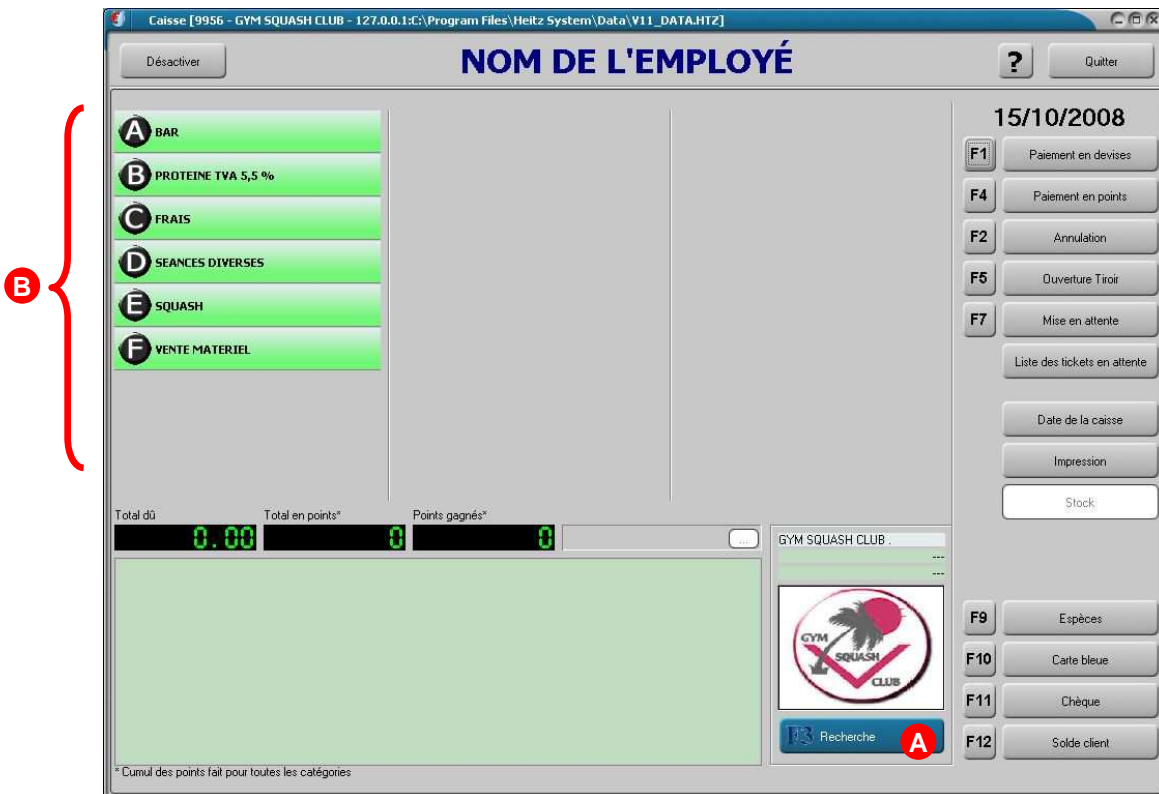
Caisse [9956 - GYM SQUASH CLUB - 127.0.0.1:C:\Program Files\Heitz System\Data\V11_DATA.HTZ]

Désactiver

NOM DE L'EMPLOYÉ

?

Quitter

B

A BAR

B PROTEINE TVA 5,5 %

C FRAIS

D SEANCES DIVERSES

E SQUASH

F VENTE MATERIEL

15/10/2008

F1 Paiement en devises

F4 Paiement en points

F2 Annulation

F5 Ouverture Tiroir

F7 Mise en attente

Liste des tickets en attente

Date de la caisse

Impression

Stock

Total dû 0.00

Total en points* 0

Points gagnés* 0

...

GYM SQUASH CLUB .

---

---

GYM SQUASH CLUB

F3 Recherche A

F9 Espèces

F10 Carte bleue

F11 Chèque

F12 Solde client

* Cumul des points fait pour toutes les catégories